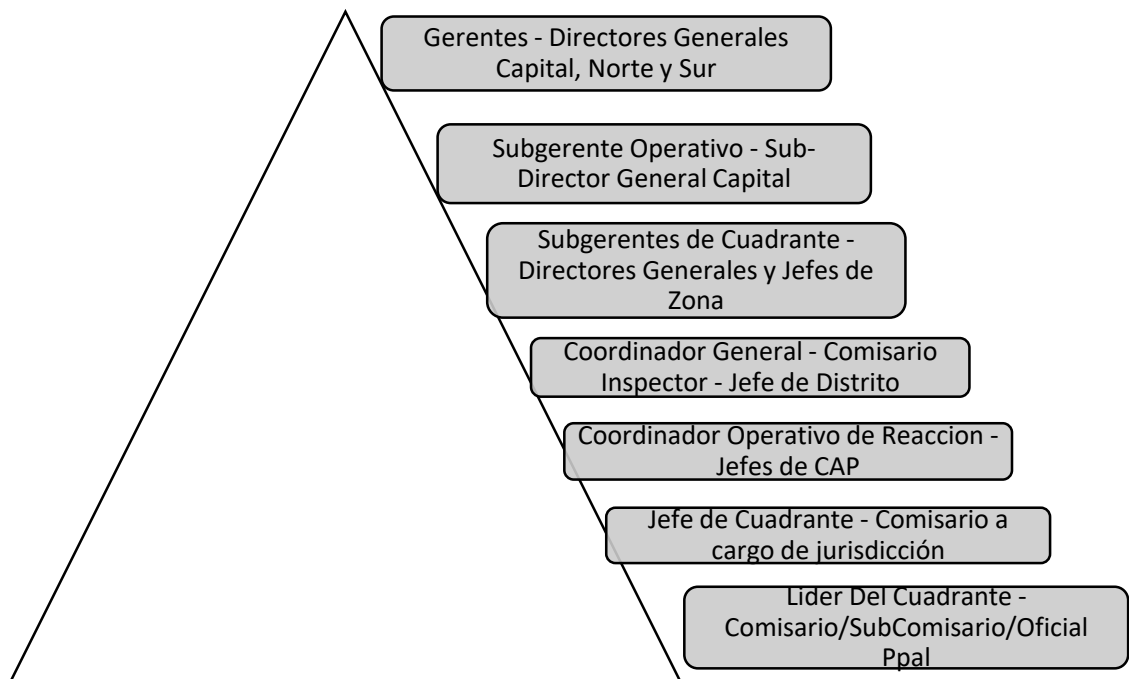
Gerentes - Directores Generales Capital, Norte y Sur

Subgerente Operativo - Sub-Director General Capital

Subgerentes de Cuadrante - Directores Generales y Jefes de Zona

Coordinador General - Comisario Inspector - Jefe de Distrito

Coordinador Operativo de Reaccion - Jefes de CAP

Jefe de Cuadrante - Comisario a cargo de jurisdicción

Lider Del Cuadrante - Comisario/SubComisario/Oficial Ppal